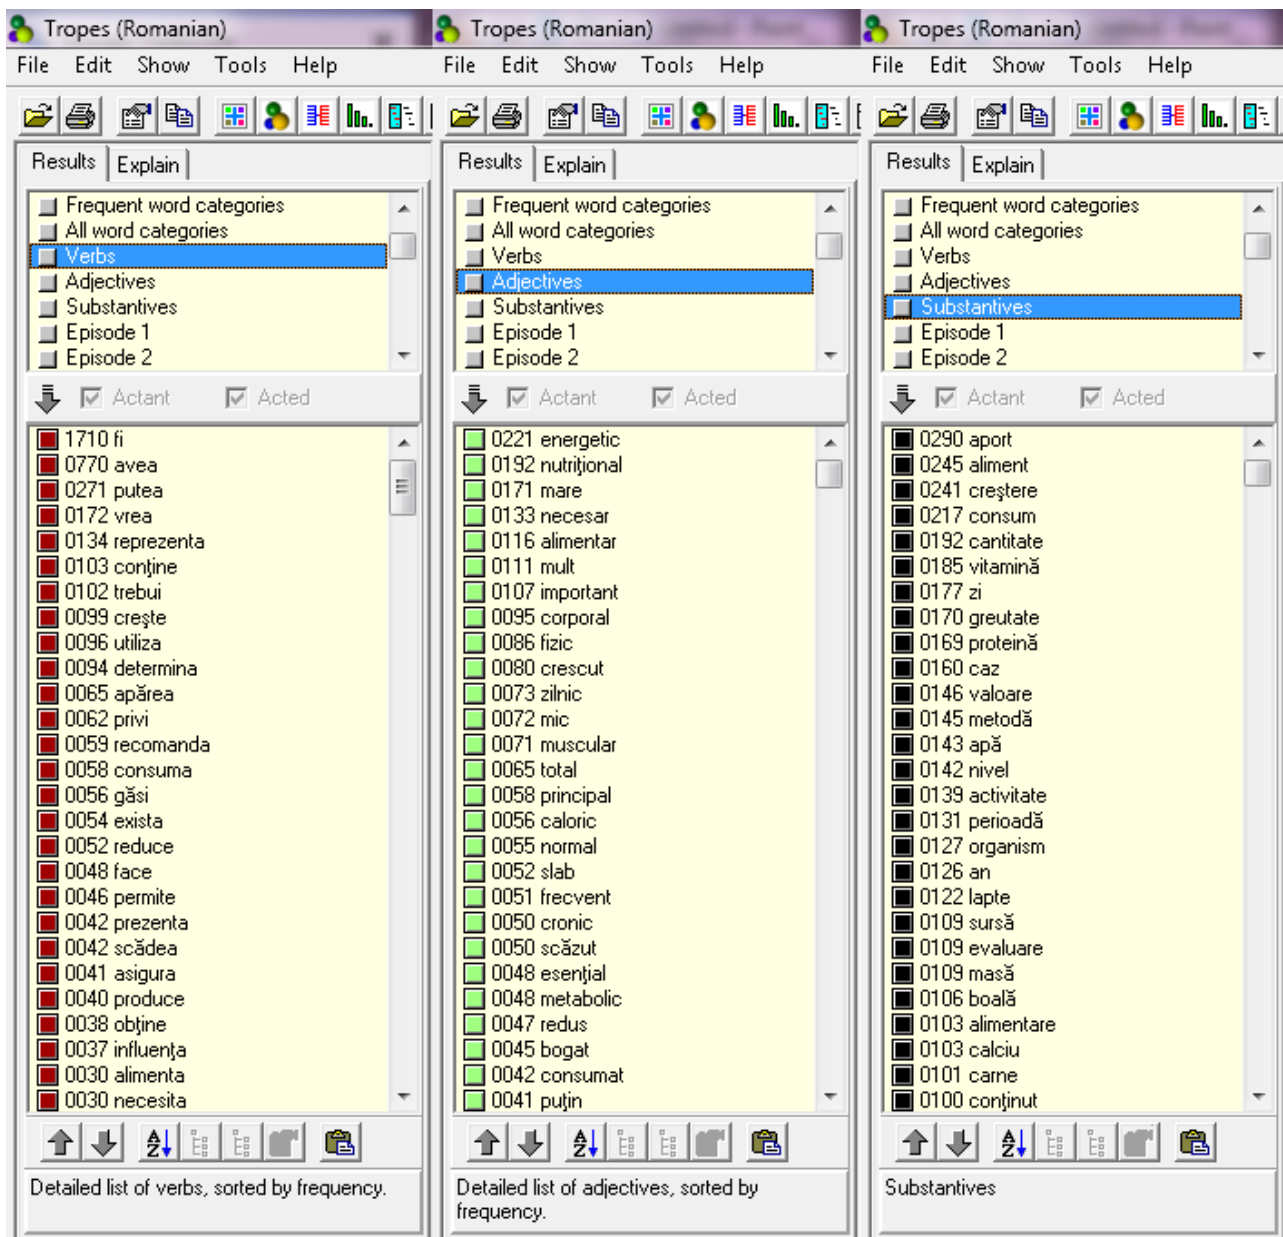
Tropes (Romanian)
File Edit Show Tools Help
Results | Explain
Frequent word categories
All word categories
Verbs
Adjectives
Substantives
Episode 1
Episode 2
Actant Acted
1710 fi
0770 avea
0271 putea
0172 vrea
0134 reprezenta
0103 conține
0102 trebui
0099 crește
0096 utiliza
0094 determina
0065 apărea
0062 privi
0059 recomanda
0058 consuma
0056 găsi
0054 exista
0052 reduce
0048 face
0046 permite
0042 prezenta
0042 scădea
0041 asigura
0040 produce
0038 obține
0037 influența
0030 alimenta
0030 necesita
Detailed list of verbs, sorted by frequency.

Tropes (Romanian)
File Edit Show Tools Help
Results | Explain
Frequent word categories
All word categories
Verbs
Adjectives
Substantives
Episode 1
Episode 2
Actant Acted
0221 energetic
0192 nutrițional
0171 mare
0133 necesar
0116 alimentar
0111 mult
0107 important
0095 corporal
0086 fizic
0080 crescut
0073 zilnic
0072 mic
0071 muscular
0065 total
0058 principal
0056 caloric
0055 normal
0052 slab
0051 frecvent
0050 cronic
0050 scăzut
0048 esențial
0048 metabolic
0047 redus
0045 bogat
0042 consumat
0041 puțin
Detailed list of adjectives, sorted by frequency.

Tropes (Romanian)
File Edit Show Tools Help
Results | Explain
Frequent word categories
All word categories
Verbs
Adjectives
Substantives
Episode 1
Episode 2
Actant Acted
0290 aport
0245 aliment
0241 creștere
0217 consum
0192 cantitate
0185 vitamină
0177 zi
0170 greutate
0169 proteină
0160 caz
0146 valoare
0145 metodă
0143 apă
0142 nivel
0139 activitate
0131 perioadă
0127 organism
0126 an
0122 lapte
0109 sursă
0109 evaluare
0109 masă
0106 boală
0103 alimentare
0103 calciu
0101 carne
0100 conținut
Substantives